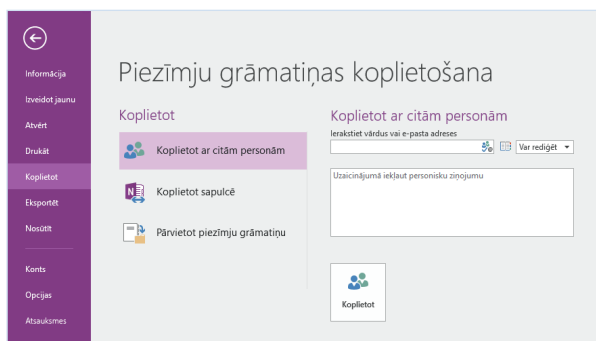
Informācija
Izveidot jaunu
Atvērt
Drukāt
Koplietot
Eksportēt
Nosūtīt
Konts
Opcijas
Atsauksmes

Piezīmju grāmatiņas koplietošana

Koplietot

Koplietot ar citām personām

Koplietot sapulcē

Pārvietot piezīmju grāmatiņu

Koplietot ar citām personām

Ierakstiet vārdus vai e-pasta adreses

Var rediģēt

Uzaicinājumā iekļaut personisku ziņojumu

Koplietot